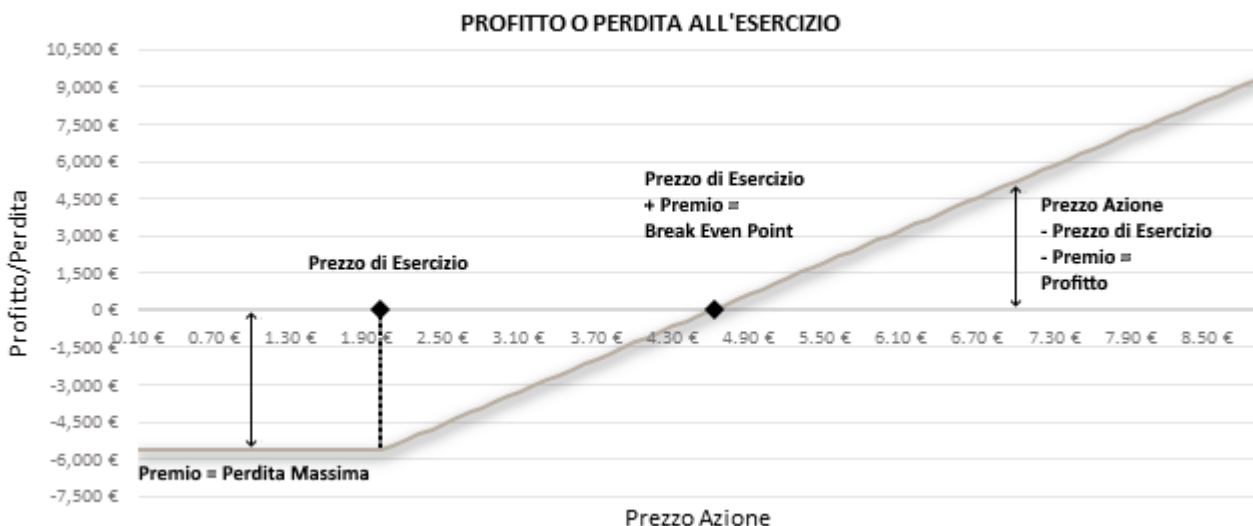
PROFITTO O PERDITA ALL'ESERCIZIO

10,500 €
9,000 €
7,500 €
6,000 €
4,500 €
3,000 €
1,500 €
0 €
-1,500 €
-3,000 €
-4,500 €
-6,000 €
-7,500 €

Profitto/Perdita

0.10 € 0.70 € 1.30 € 1.90 € 2.50 € 3.10 € 3.70 € 4.30 € 4.90 € 5.50 € 6.10 € 6.70 € 7.30 € 7.90 € 8.50 €

Prezzo di Esercizio

Prezzo di Esercizio + Premio = Break Even Point

Prezzo Azione - Prezzo di Esercizio - Premio = Profitto

Premio = Perdita Massima

Prezzo Azione